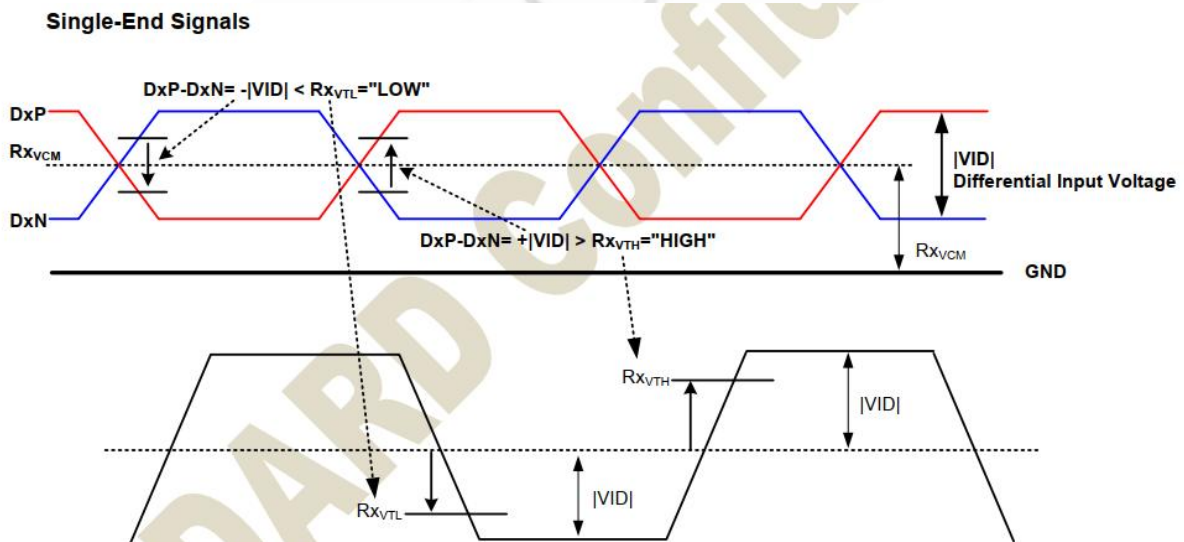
Single-End Signals

DxP-DxN= -|VID| < $Rx_{VTL}$="LOW"

DxP

$Rx_{VCM}$

DxN

|VID|
Differential Input Voltage

DxP-DxN= +|VID| > $Rx_{VTH}$="HIGH"

$Rx_{VCM}$

GND

$Rx_{VTH}$

|VID|

$Rx_{VTL}$

|VID|

RD Confid